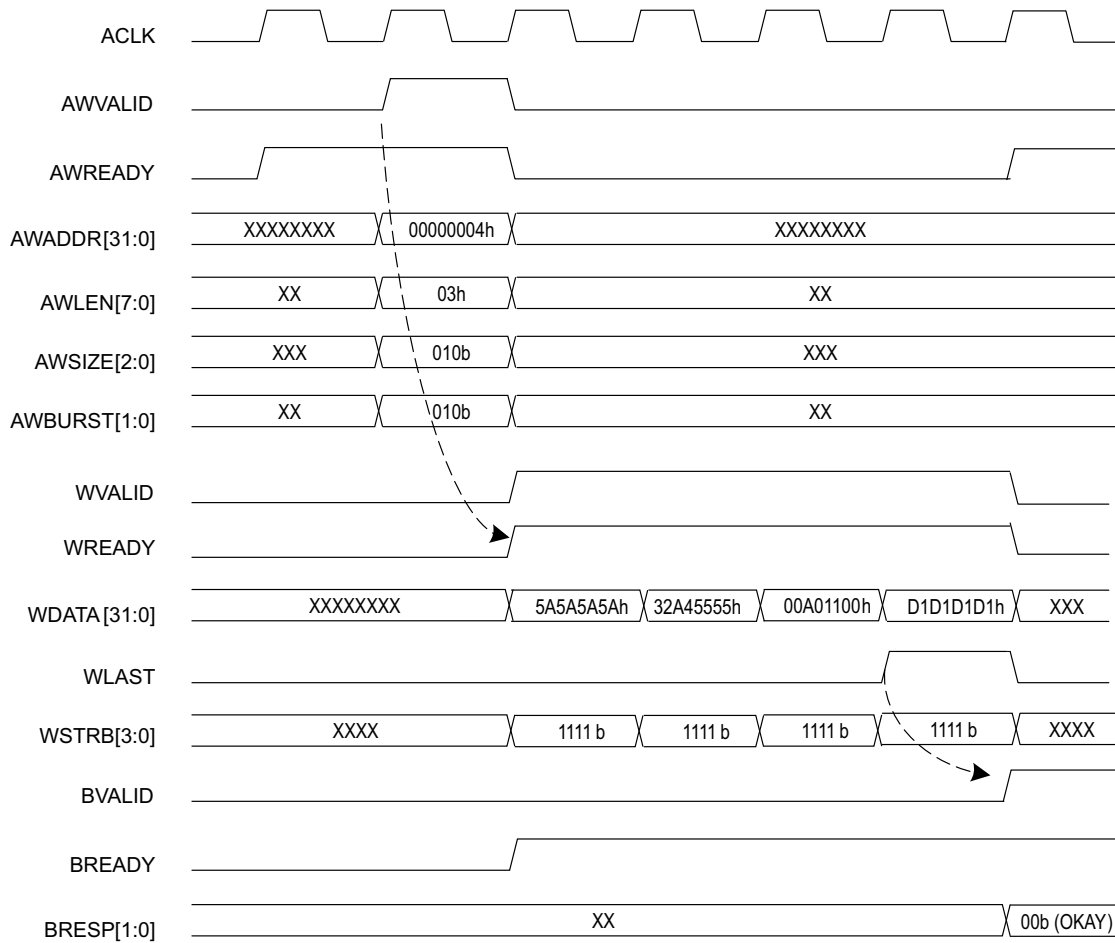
ACLK

AWVALID

AWREADY

AWADDR[31:0] XXXXXXXX 00000004h XXXXXXXX

AWLEN[7:0] XX 03h XX

AWSIZE[2:0] XXX 010b XXX

AWBURST[1:0] XX 010b XX

WVALID

WREADY

WDATA[31:0] XXXXXXXX 5A5A5A5Ah 32A45555h 00A01100h D1D1D1D1h XXX

WLAST

WSTRB[3:0] XXXX 1111 b 1111 b 1111 b 1111 b XXXX

BVALID

BREADY

BRESP[1:0] XX 00b (OKAY)